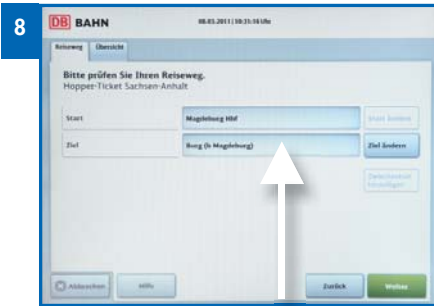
8

DB BAHN

08.03.2011 | 10:31:16 Uhr

Reiseweg
Übersicht

Bitte prüfen Sie Ihren Reiseweg.
Hopper-Ticket Sachsen-Anhalt

Start
Magdeburg Hbf
Start ändern

Ziel
Burg (b Magdeburg)
Ziel ändern

Zwischenhalt hinzufügen

Abbrechen
Hilfe
Zurück
Weiter